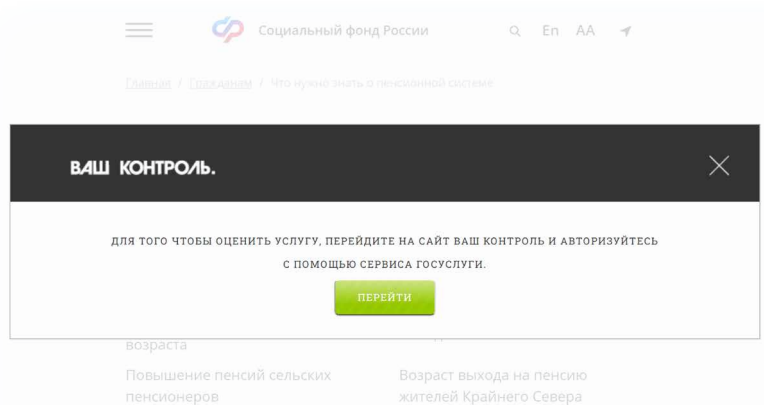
Социальный фонд России

En AA

Главная / Гражданам / Что нужно знать о пенсионной системе

ВАШ КОНТРОЛЬ.

ДЛЯ ТОГО ЧТОБЫ ОЦЕНИТЬ УСЛУГУ, ПЕРЕЙДИТЕ НА САЙТ ВАШ КОНТРОЛЬ И АВТОРИЗУЙТЕСЬ С ПОМОЩЬЮ СЕРВИСА ГОСУСЛУГИ.

ПЕРЕЙТИ

возраста

Повышение пенсий сельских пенсионеров

Возраст выхода на пенсию жителей Крайнего Севера